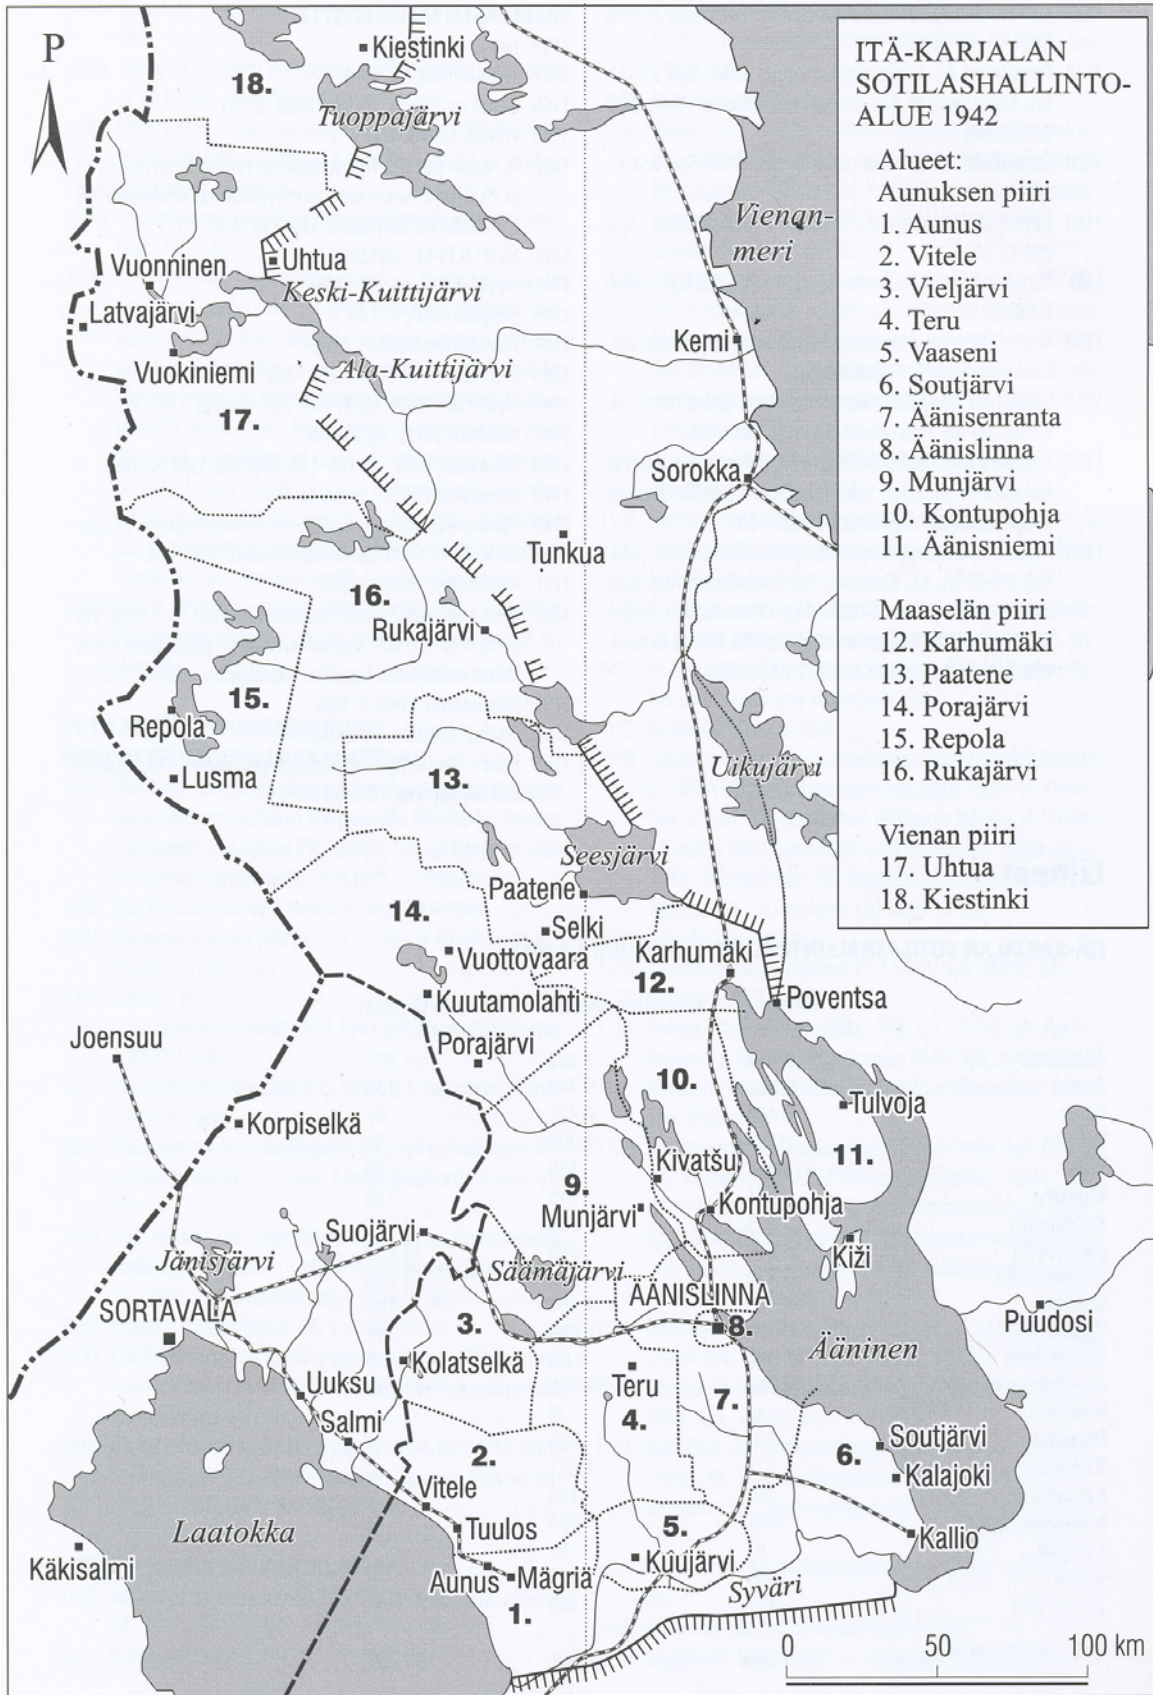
ITÄ-KARJALAN SOTILASHALLINTO-ALUE 1942

Alueet:
Aunuksen piiri
1. Aunus
2. Vitele
3. Vieljärvi
4. Teru
5. Vaaseni
6. Soutjärvi
7. Äänisenranta
8. Äänislinna
9. Munjärvi
10. Kontupohja
11. Äänisniemi

Maaselän piiri
12. Karhumäki
13. Paatene
14. Porajärvi
15. Repola
16. Rukajärvi

Vienan piiri
17. Uhtua
18. Kiestinki

P

Kiestinki
18.
Tuoppajärvi
Vienanmeri
Vuonninen
Uhtua
Keski-Kuittijärvi
Latvajärvi
Vuokiniemi
Ala-Kuittijärvi
17.
Kemi
Sorokka
Tunkua
16.
Rukajärvi
15.
Repola
Lusma
13.
Uikujärvi
Seesjärvi
Paatene
14.
Selki
Vuottovaara
Karhumäki
12.
Poventsa
Kuutamolahti
Joensuu
Porajärvi
10.
Tulvoja
Korpiselkä
11.
Kivatšu
9.
Munjärvi
Kontupohja
Suojärvi
Kiži
Jänisjärvi
Säämäjärvi
SORTAVALA
ÄÄNISLINNA
8.
Puudosi
3.
Ääninen
Kolatselkä
Teru
Uuksu
7.
Salmi
4.
Soutjärvi
2.
6.
Kalajoki
Vitele
Laatokka
Tuulos
5.
Kallio
Käkisalmi
Kuujärvi
Aunus
Mägria
Syväri
1.
0
50
100 km